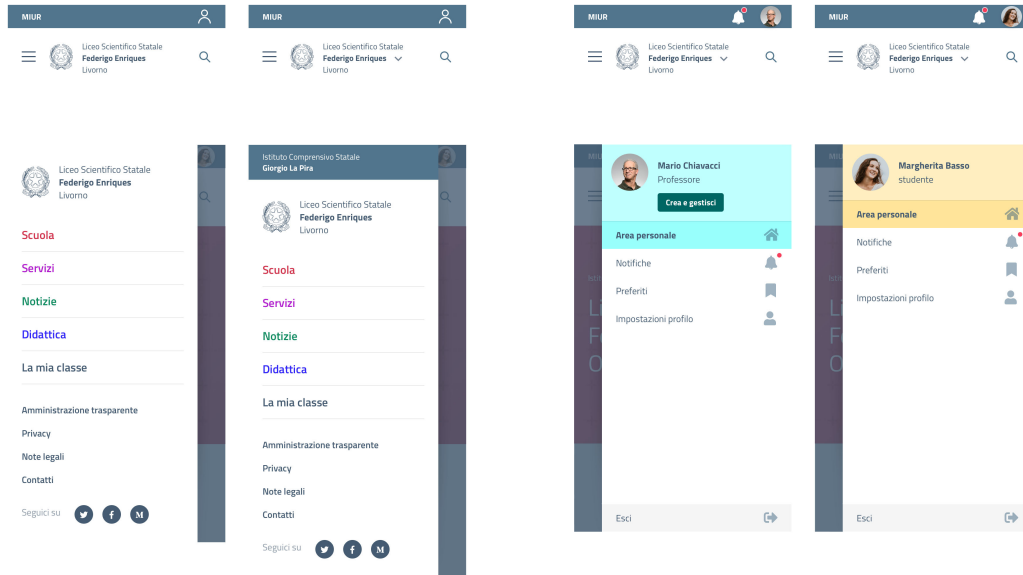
MIUR

Liceo Scientifico Statale
Federigo Enriques
Livorno

MIUR

Liceo Scientifico Statale
Federigo Enriques
Livorno

MIUR

Liceo Scientifico Statale
Federigo Enriques
Livorno

MIUR

Liceo Scientifico Statale
Federigo Enriques
Livorno

Liceo Scientifico Statale
Federigo Enriques
Livorno

Scuola

Servizi

Notizie

Didattica

La mia classe

Amministrazione trasparente

Privacy

Note legali

Contatti

Seguici su

Istituto Comprensivo Statale
Giorgio La Pira

Liceo Scientifico Statale
Federigo Enriques
Livorno

Scuola

Servizi

Notizie

Didattica

La mia classe

Amministrazione trasparente

Privacy

Note legali

Contatti

Seguici su

Mario Chiavacci
Professore
Crea e gestisci

Area personale

Notifiche

Preferiti

Impostazioni profilo

Esci

Margherita Basso
studente

Area personale

Notifiche

Preferiti

Impostazioni profilo

Esci